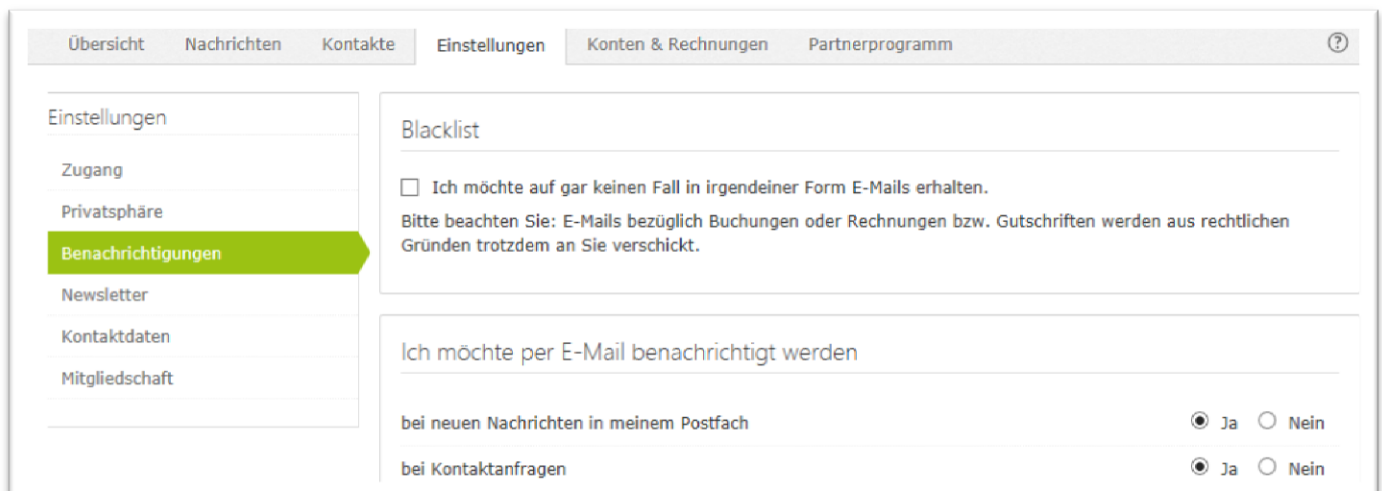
Übersicht Nachrichten Kontakte Einstellungen Konten & Rechnungen Partnerprogramm ?

Einstellungen

Zugang

Privatsphäre

Benachrichtigungen

Newsletter

Kontaktdaten

Mitgliedschaft

Blacklist

Ich möchte auf gar keinen Fall in irgendeiner Form E-Mails erhalten.

Bitte beachten Sie: E-Mails bezüglich Buchungen oder Rechnungen bzw. Gutschriften werden aus rechtlichen Gründen trotzdem an Sie verschickt.

Ich möchte per E-Mail benachrichtigt werden

bei neuen Nachrichten in meinem Postfach Ja Nein

bei Kontaktanfragen Ja Nein